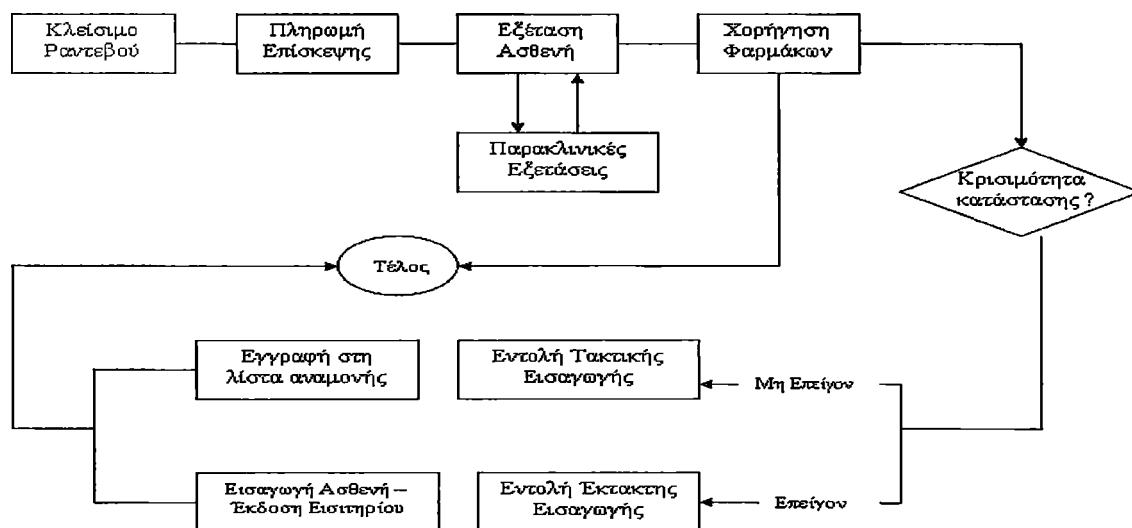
Κλείσιμο Ραντεβού

Πληρωμή Επίσκεψης

Εξέταση Ασθενή

Χορήγηση Φαρμάκων

Παρακλινικές Εξετάσεις

Κρισιμότητα κατάστασης ?

Τέλος

Εγγραφή στη λίστα αναμονής

Εντολή Τακτικής Εισαγωγής

Μη Επείγον

Εισαγωγή Ασθενή – Έκδοση Εισιτηρίου

Εντολή Έκτακτης Εισαγωγής

Επείγον